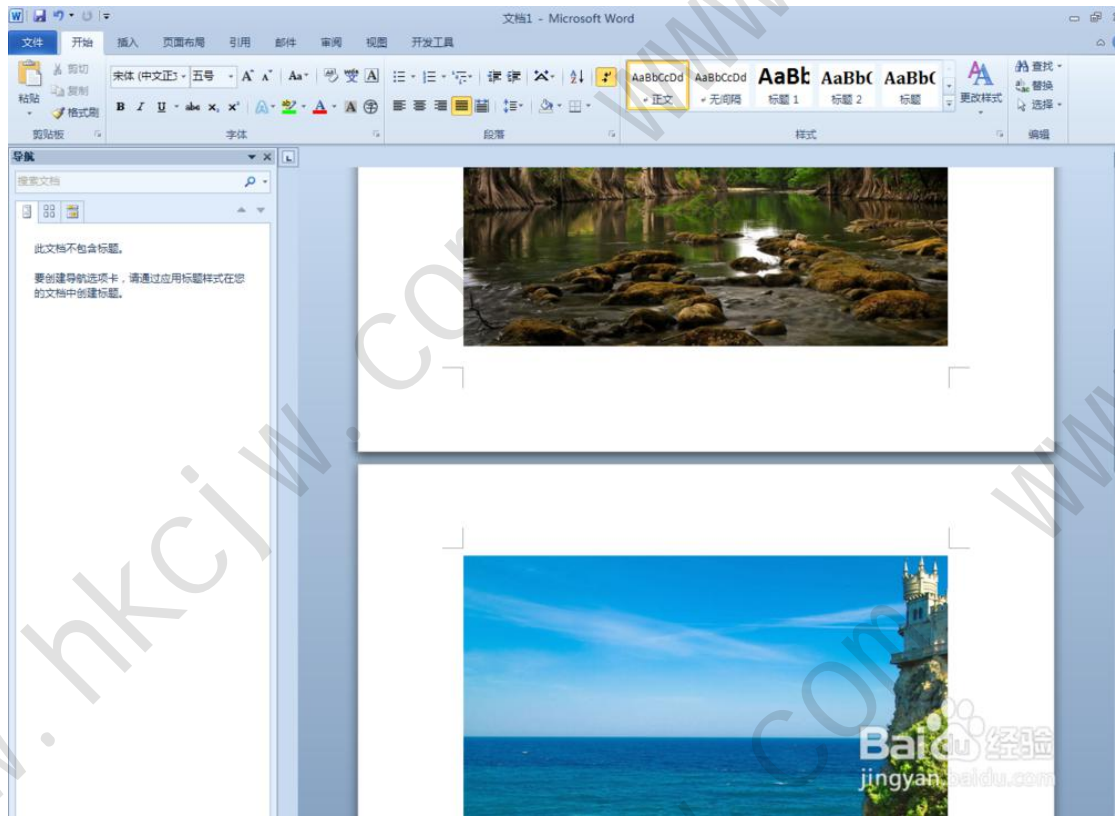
文档1 - Microsoft Word

文件 开始 插入 页面布局 引用 邮件 审阅 视图 开发工具

剪切 复制 格式刷 粘贴 剪贴板

宋体 (中文正] 五号 A A Aa 字体

B I U abe $x_2$ $x^2$ A A

段落

AaBbCcDd 正文 AaBbCcDd 无间隔 AaBb 标题 1 AaBbC 标题 2 AaBbC 标题 更改样式 样式

查找 替换 选择 编辑

导航

搜索文档

此文档不包含标题。

要创建导航选项卡，请通过应用标题样式在您的文档中创建标题。

www.hkciw.com

www.hkciw.com

Baidu 经验 jingyan.baidu.com